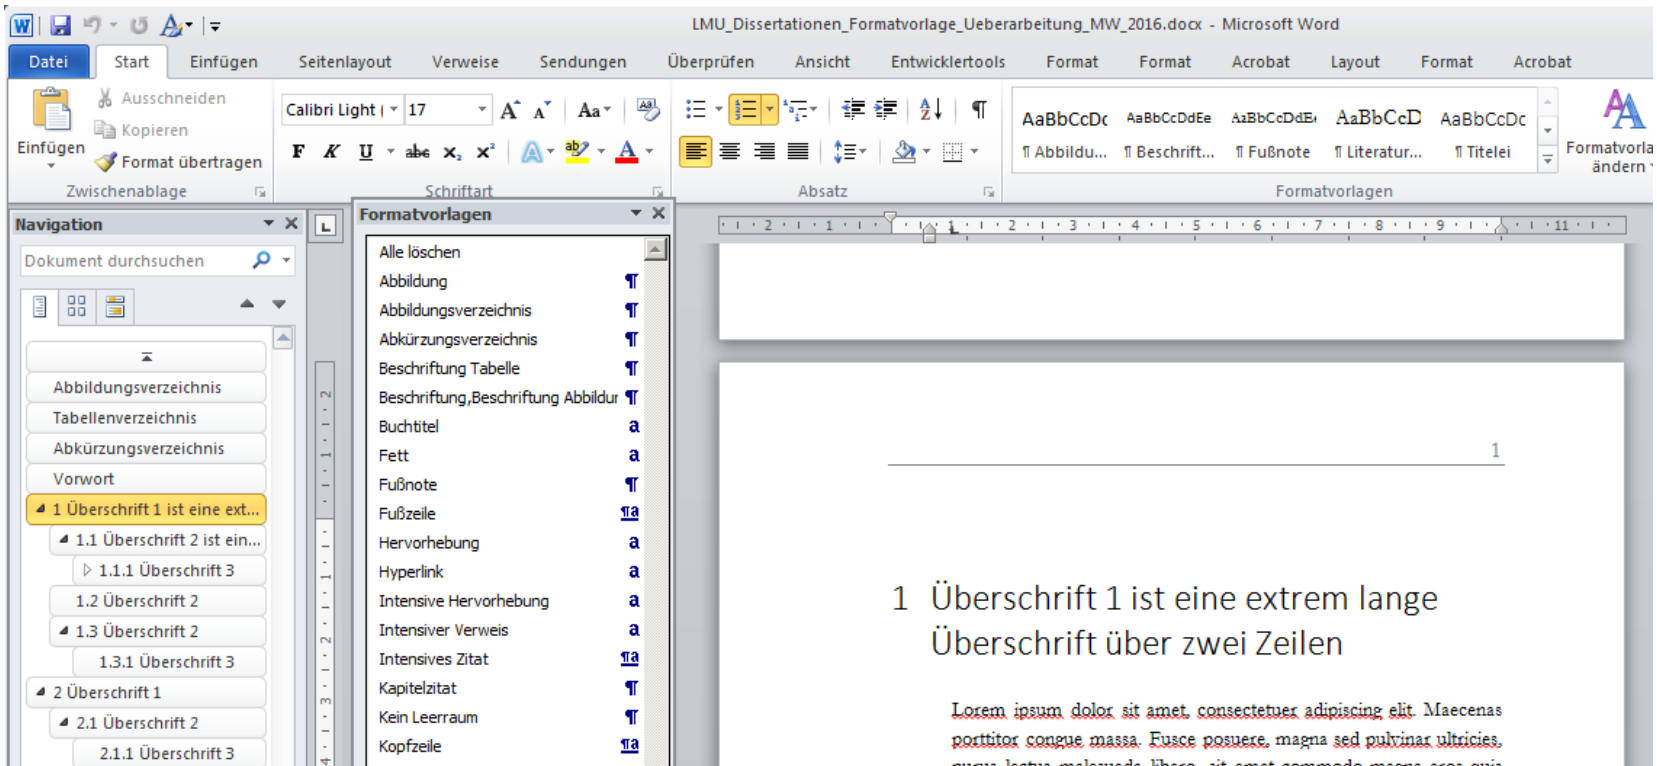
LMU_Dissertationen_Formatvorlage_Ueberarbeitung_MW_2016.docx - Microsoft Word

Datei Start Einfügen Seitenlayout Verweise Sendungen Überprüfen Ansicht Entwicklertools Format Format Acrobat Layout Format Acrobat

Ausschneiden
Kopieren
Einfügen
Format übertragen
Zwischenablage

Calibri Light 17
F K U abc $x_2$ $x^2$
Schriftart

Absatz

AaBbCcDc AaBbCcDdEe AaBbCcDdE AaBbCcD AaBbCcDc
¶ Abbildu... ¶ Beschrift... ¶ Fußnote ¶ Literatur... ¶ Titelei
Formatvorlagen

Formatvorlagen ändern

Navigation
Dokument durchsuchen

Abbildungsverzeichnis
Tabellenverzeichnis
Abkürzungsverzeichnis
Vorwort
1 Überschrift 1 ist eine ext...
1.1 Überschrift 2 ist ein...
1.1.1 Überschrift 3
1.2 Überschrift 2
1.3 Überschrift 2
1.3.1 Überschrift 3
2 Überschrift 1
2.1 Überschrift 2
2.1.1 Überschrift 3

Formatvorlagen

| | |
|---|---|
| Alle löschen | |
| Abbildung | ¶ |
| Abbildungsverzeichnis | ¶ |
| Abkürzungsverzeichnis | ¶ |
| Beschriftung Tabelle | ¶ |
| Beschriftung,Beschriftung Abbildur | ¶ |
| Buchtitel | a |
| Fett | a |
| Fußnote | ¶ |
| Fußzeile | ¶a |
| Hervorhebung | a |
| Hyperlink | a |
| Intensive Hervorhebung | a |
| Intensiver Verweis | a |
| Intensives Zitat | ¶a |
| Kapitelzitat | ¶ |
| Kein Leerraum | ¶ |
| Kopfzeile | ¶a |

1

1 Überschrift 1 ist eine extrem lange Überschrift über zwei Zeilen

Lorem ipsum dolor sit amet, consectetuer adipiscing elit. Maecenas porttitor congue massa. Fusce posuere, magna sed pulvinar ultricies, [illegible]